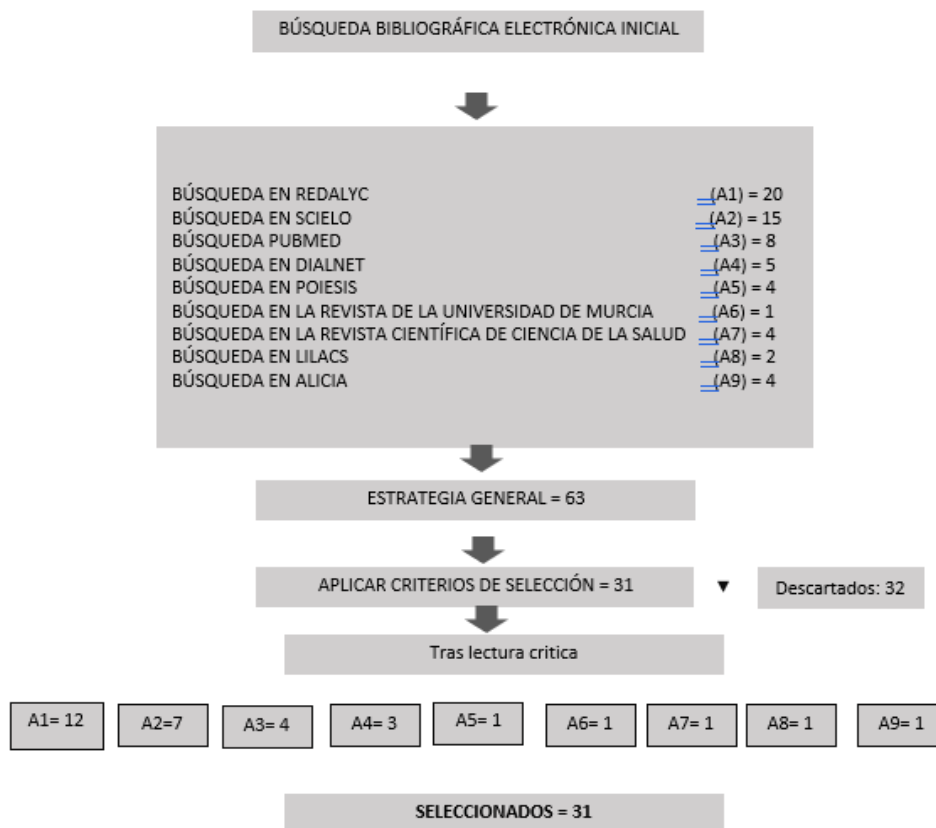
BÚSQUEDA BIBLIOGRÁFICA ELECTRÓNICA INICIAL

BÚSQUEDA EN REDALYC (A1) = 20
BÚSQUEDA EN SCIELO (A2) = 15
BÚSQUEDA PUBMED (A3) = 8
BÚSQUEDA EN DIALNET (A4) = 5
BÚSQUEDA EN POIESIS (A5) = 4
BÚSQUEDA EN LA REVISTA DE LA UNIVERSIDAD DE MURCIA (A6) = 1
BÚSQUEDA EN LA REVISTA CIENTÍFICA DE CIENCIA DE LA SALUD (A7) = 4
BÚSQUEDA EN LILACS (A8) = 2
BÚSQUEDA EN ALICIA (A9) = 4

ESTRATEGIA GENERAL = 63

APLICAR CRITERIOS DE SELECCIÓN = 31

Descartados: 32

Tras lectura critica

A1= 12
A2=7
A3= 4
A4= 3
A5= 1
A6= 1
A7= 1
A8= 1
A9= 1

SELECCIONADOS = 31